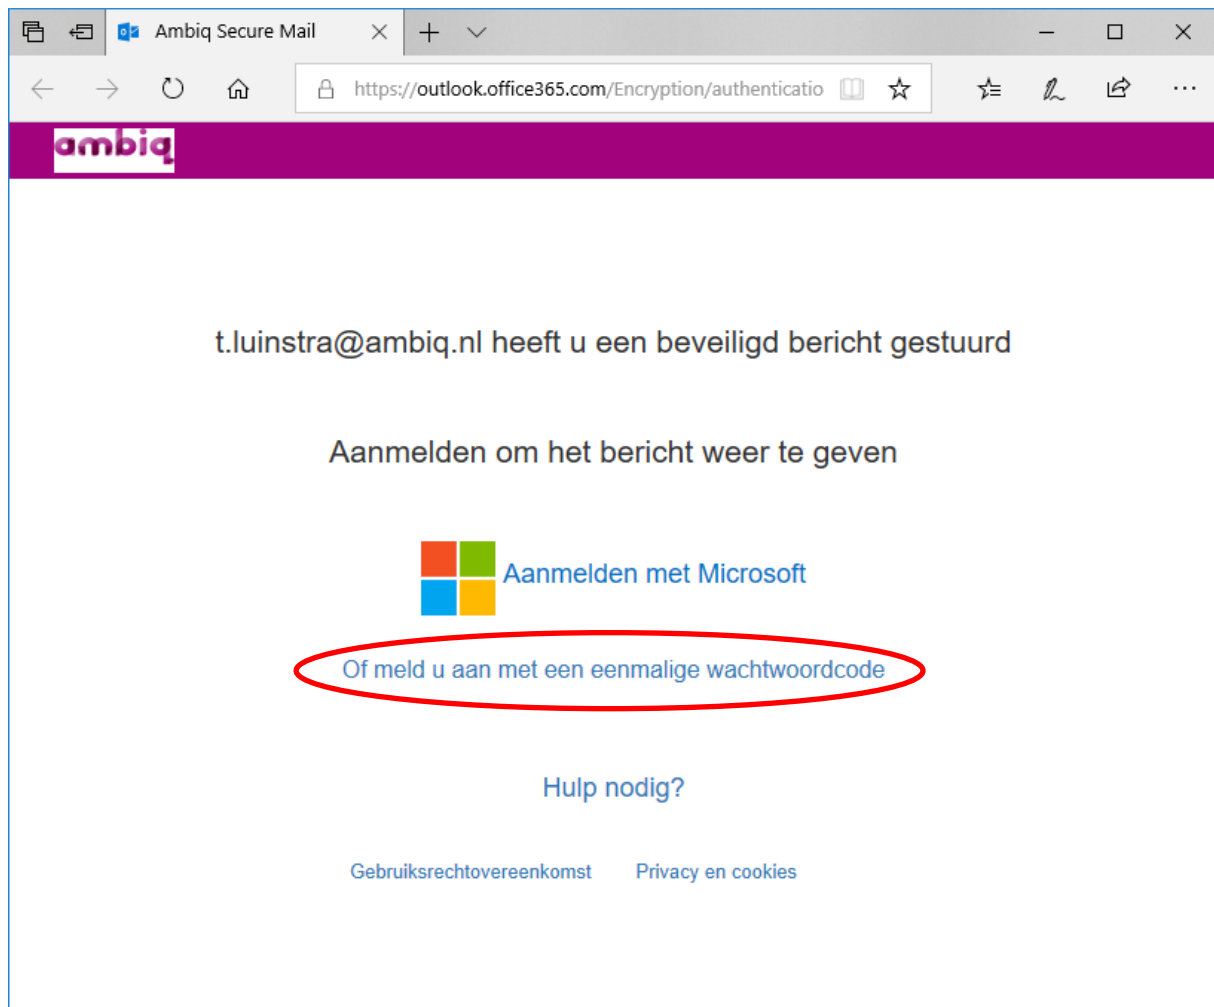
Ambiq Secure Mail

https://outlook.office365.com/Encryption/authenticatio

ambiq

t.luinstra@ambiq.nl heeft u een beveiligd bericht gestuurd

Aanmelden om het bericht weer te geven

Aanmelden met Microsoft

Of meld u aan met een eenmalige wachtwoordcode

Hulp nodig?

Gebruiksrechtovereenkomst Privacy en cookies